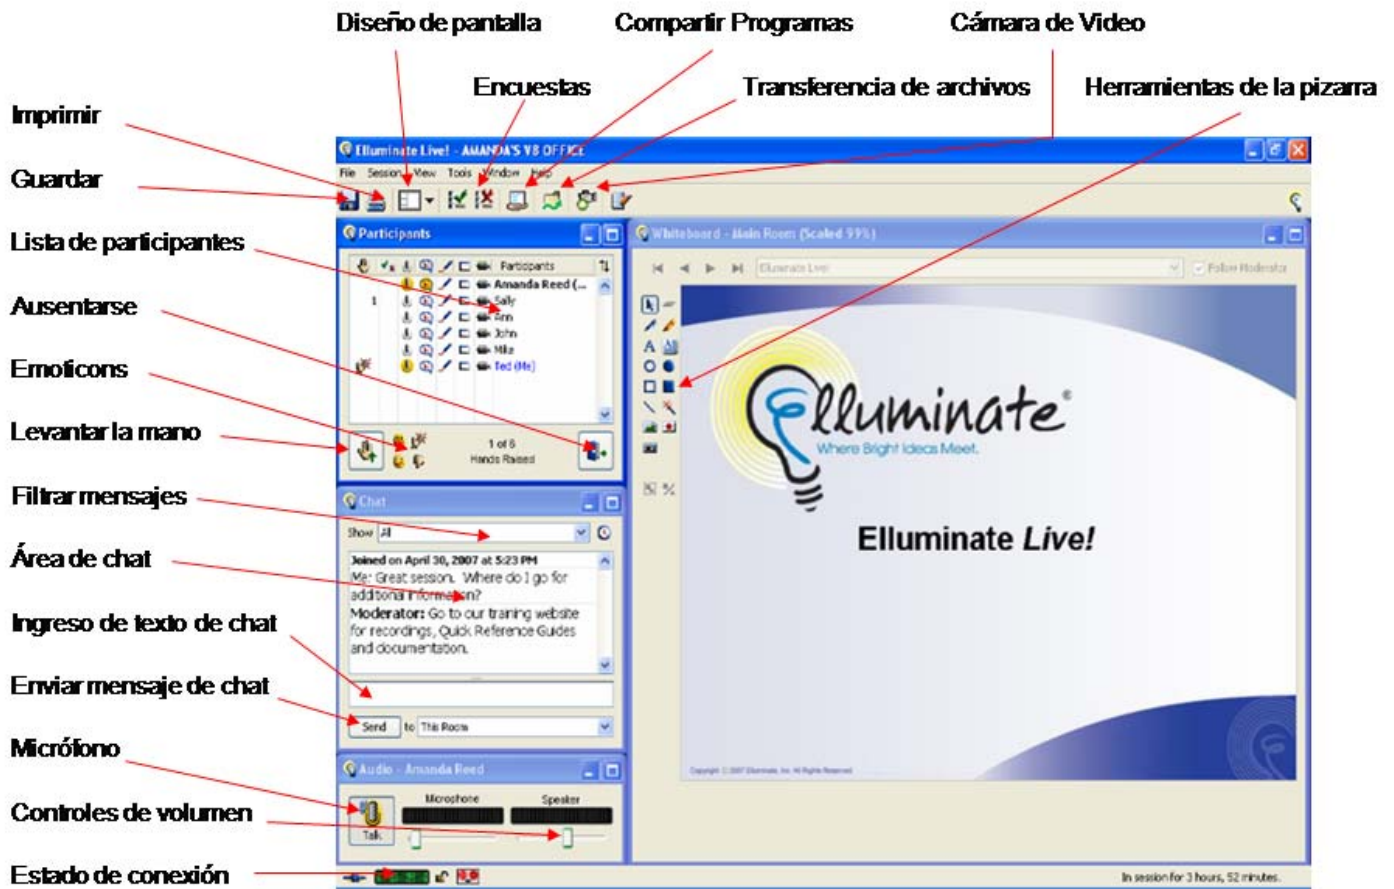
Diseño de pantalla
Compartir Programas
Cámara de Video
Encuestas
Transferencia de archivos
Herramientas de la pizarra
Imprimir
Guardar
Lista de participantes
Ausentarse
Emoticons
Levantar la mano
Filtrar mensajes
Área de chat
Ingreso de texto de chat
Enviar mensaje de chat
Micrófono
Controles de volumen
Estado de conexión

Elluminate Live! - AMANDA'S V8 OFFICE
File Session View Tools Window Help
Participants
Participants
Amanda Reed (...
Sally
Kim
John
Mike
Ted (Me)
1 of 6
Hands Raised
Chat
Show All
Joined on April 30, 2007 at 5:23 PM
Me: Great session. Where do I go for additional information?
Moderator: Go to our training website for recordings, Quick Reference Guides and documentation.
Send to This Room
Audio - Amanda Reed
Microphone
Speaker
Talk
Whiteboard - Main Room (Scaled 99%)
Elluminate Live
Follow Moderator
Elluminate®
Where Bright Ideas Meet.
Elluminate Live!
Copyright © 2007 Elluminate, Inc. All Rights Reserved.
In session for 3 hours, 52 minutes.